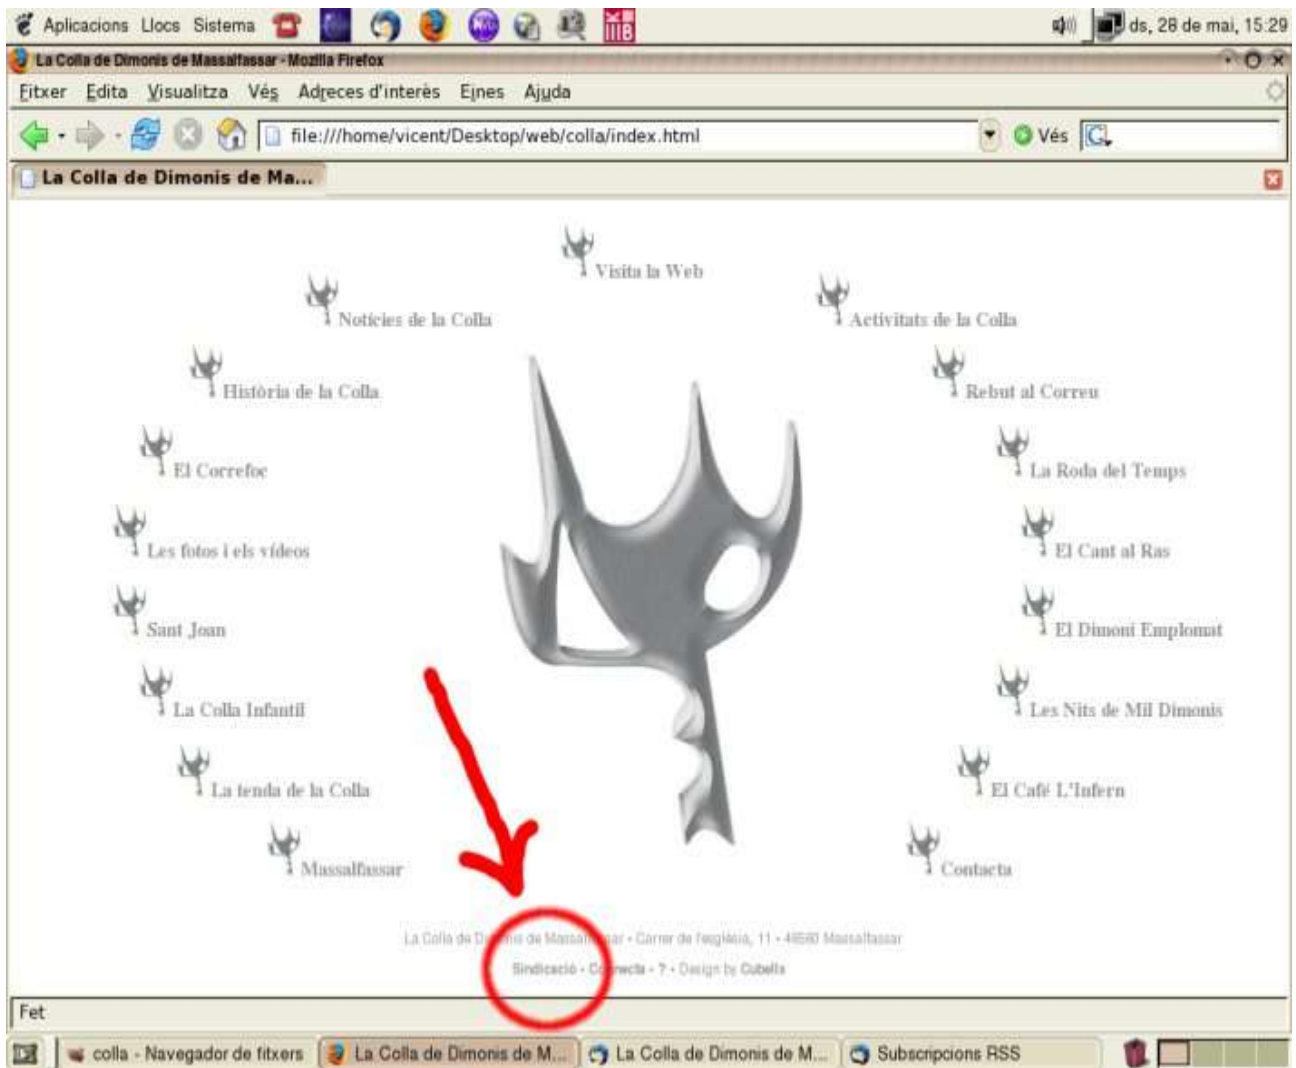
Aplicacions Llocs Sistema

ds, 28 de mai, 15:29

La Colla de Dimonis de Massalfassar - Mozilla Firefox

Fitxer Edita Visualitza Vés Adreces d'interès Eines Ajuda

file:///home/vicent/Desktop/web/colla/index.html

Vés

La Colla de Dimonis de Ma...

Visita la Web

Notícies de la Colla

Activitats de la Colla

Història de la Colla

Rebut al Correu

El Correfoc

La Roda del Temps

Les fotos i els vídeos

El Cant al Ras

Sant Joan

El Dimoni Emplomat

La Colla Infantil

Les Nits de Mil Dimonis

La tenda de la Colla

El Café L'Infern

Massalfassar

Contacta

La Colla de D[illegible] de Massalf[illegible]ar - Carrer de l'església, 11 - 46560 Massalfassar

Sindicació - C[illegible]necta - ? - Design by Cubells

Fet

colla - Navegador de fitxers

La Colla de Dimonis de M...

La Colla de Dimonis de M...

Subscripcions RSS